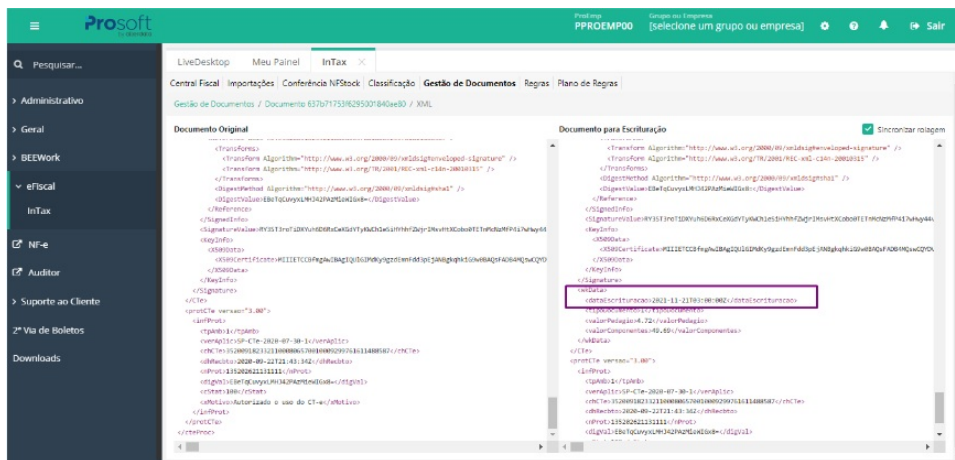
≡ Prosoft

ProEmp PPROEMP00 Grupo ou Empresa [selecione um grupo ou empresa] Sair

Pesquisar...

› Administrativo
› Geral
› BEEWork
⌄ eFiscal
InTax
NF-e
Auditor
› Suporte ao Cliente
2ª Via de Boletos
Downloads

LiveDesktop Meu Painel InTax ×

Central Fiscal Importações Conferência NFStock Classificação Gestão de Documentos Regras Plano de Regras

Gestão de Documentos / Documento 637b71753f6295001840ae80 / XML

Documento Original

<Transforms>
<Transform Algorithm="http://www.w3.org/2000/09/xmldsig#enveloped-signature" />
<Transform Algorithm="http://www.w3.org/TR/2001/REC-xml-c14n-20010315" />
</Transforms>
<DigestMethod Algorithm="http://www.w3.org/2000/09/xmldsig#sha1" />
<DigestValue>EBeTqCuvyxLMH342PA2MIeWI6x8=</DigestValue>
</Reference>
</SignedInfo>
<SignatureValue>RY35F3roTiDKYuhE6RxCeKGdVTyKWCh1e5iHYhFZWjrIMxvHtXCobo8TiTnMcNzMFP4i7wHwy4
<KeyInfo>
<X509Data>
<X509Certificate>MIIETCCBFmgAwIBAgIQUIGIMdKy9gzdEmnFdd3pEjANBgkqhkiG9w0BAQsFADB4MQswCQYD
</X509Data>
</KeyInfo>
</Signature>
</CTe>
<protCTe versao="3.00">
<infProt>
<tpAmb>1</tpAmb>
<verAplic>SP-CTe-2020-07-30-1</verAplic>
<chCTe>35200918233210000065700100002997616114880587</chCTe>
<dhRecbto>2020-09-22T21:43:342</dhRecbto>
<nProt>135202621131111</nProt>
<digVal>EBeTqCuvyxLMH342PA2MIeWI6x8=</digVal>
<cStat>100</cStat>
<xMotivo>Autorizado o uso do CT-e</xMotivo>
</infProt>
</protCTe>
</cteProc>

Documento para Escrituração

Sincronizar rolagem

<Transform Algorithm="http://www.w3.org/2000/09/xmldsig#enveloped-signature" />
<Transform Algorithm="http://www.w3.org/TR/2001/REC-xml-c14n-20010315" />
</Transforms>
<DigestMethod Algorithm="http://www.w3.org/2000/09/xmldsig#sha1" />
<DigestValue>EBeTqCuvyxLMH342PA2MIeWI6x8=</DigestValue>
</Reference>
</SignedInfo>
<SignatureValue>RY35F3roTiDKYuhE6RxCeKGdVTyKWCh1e5iHYhFZWjrIMxvHtXCobo8TiTnMcNzMFP4i7wHwy4
<KeyInfo>
<X509Data>
<X509Certificate>MIIETCCBFmgAwIBAgIQUIGIMdKy9gzdEmnFdd3pEjANBgkqhkiG9w0BAQsFADB4MQswCQYD
</X509Data>
</KeyInfo>
</Signature>
<wData>
<dataEscrituracao>2021-11-21T03:00:00Z</dataEscrituracao>
<tipoDocumento>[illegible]</tipoDocumento>
<valorPedagio>4.72</valorPedagio>
<valorComponentes>49.69</valorComponentes>
</wData>
</CTe>
<protCTe versao="3.00">
<infProt>
<tpAmb>1</tpAmb>
<verAplic>SP-CTe-2020-07-30-1</verAplic>
<chCTe>35200918233210000065700100002997616114880587</chCTe>
<dhRecbto>2020-09-22T21:43:342</dhRecbto>
<nProt>135202621131111</nProt>
<digVal>EBeTqCuvyxLMH342PA2MIeWI6x8=</digVal>